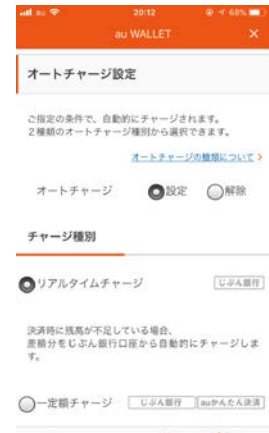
au 20:12 68%
au WALLET ×

オートチャージ設定

ご指定の条件で、自動的にチャージされます。
2種類のオートチャージ種別から選択できます。

オートチャージの種類について >

オートチャージ 設定 解除

チャージ種別

リアルタイムチャージ じぶん銀行

決済時に残高が不足している場合、差額分をじぶん銀行口座から自動的にチャージします。

一定額チャージ じぶん銀行 auかんたん決済